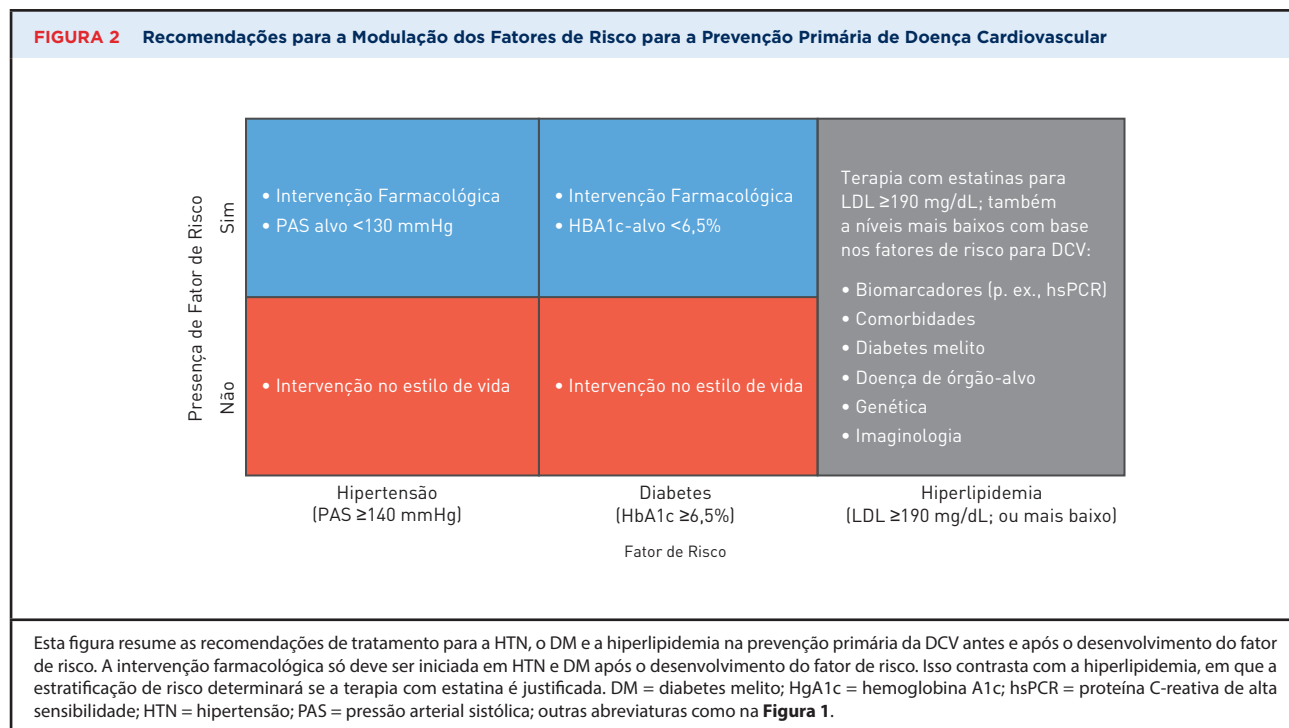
FIGURA 2 Recomendações para a Modulação dos Fatores de Risco para a Prevenção Primária de Doença Cardiovascular

Presença de Fator de Risco

Sim

• Intervenção Farmacológica
• PAS alvo <130 mmHg

• Intervenção Farmacológica
• HBA1c-alvo <6,5%

Terapia com estatinas para LDL ≥190 mg/dL; também a níveis mais baixos com base nos fatores de risco para DCV:

• Biomarcadores (p. ex., hsPCR)
• Comorbidades
• Diabetes melito
• Doença de órgão-alvo
• Genética
• Imaginologia

Não

• Intervenção no estilo de vida

• Intervenção no estilo de vida

Hipertensão (PAS ≥140 mmHg)

Diabetes (HbA1c ≥6,5%)

Hiperlipidemia (LDL ≥190 mg/dL; ou mais baixo)

Fator de Risco

Esta figura resume as recomendações de tratamento para a HTN, o DM e a hiperlipidemia na prevenção primária da DCV antes e após o desenvolvimento do fator de risco. A intervenção farmacológica só deve ser iniciada em HTN e DM após o desenvolvimento do fator de risco. Isso contrasta com a hiperlipidemia, em que a estratificação de risco determinará se a terapia com estatina é justificada. DM = diabetes melito; HgA1c = hemoglobina A1c; hsPCR = proteína C-reativa de alta sensibilidade; HTN = hipertensão; PAS = pressão arterial sistólica; outras abreviaturas como na **Figura 1**.